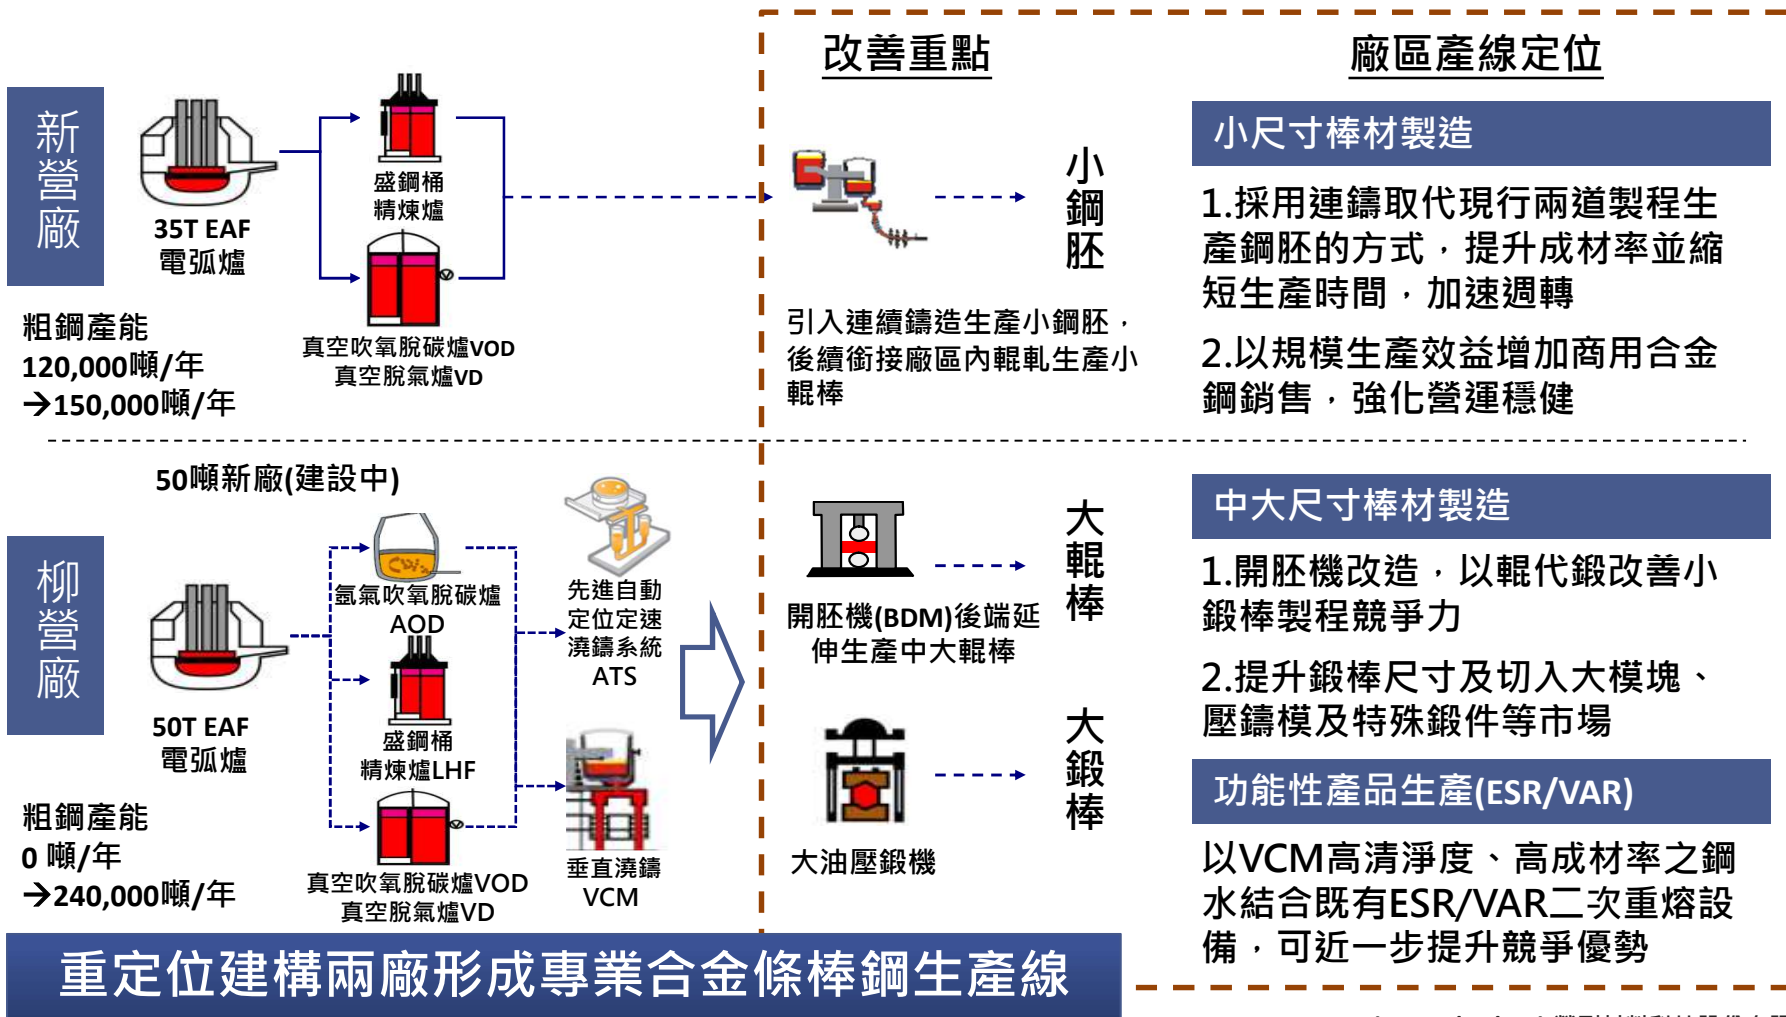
改善重點

廠區產線定位

新營廠

35T EAF 電弧爐

盛鋼桶 精煉爐

真空吹氧脫碳爐VOD 真空脫氣爐VD

粗鋼產能 120,000噸/年 →150,000噸/年

小鋼胚

引入連續鑄造生產小鋼胚，後續銜接廠區內輥軋生產小輥棒

小尺寸棒材製造

1.採用連鑄取代現行兩道製程生產鋼胚的方式，提升成材率並縮短生產時間，加速週轉

2.以規模生產效益增加商用合金鋼銷售，強化營運穩健

50噸新廠(建設中)

柳營廠

50T EAF 電弧爐

氬氣吹氧脫碳爐 AOD

盛鋼桶 精煉爐LHF

真空吹氧脫碳爐VOD 真空脫氣爐VD

先進自動定位定速澆鑄系統 ATS

垂直澆鑄 VCM

粗鋼產能 0 噸/年 →240,000噸/年

開胚機(BDM)後端延伸生產中大輥棒

大輥棒

大油壓鍛機

大鍛棒

中大尺寸棒材製造

1.開胚機改造，以輥代鍛改善小鍛棒製程競爭力

2.提升鍛棒尺寸及切入大模塊、壓鑄模及特殊鍛件等市場

功能性產品生產(ESR/VAR)

以VCM高清淨度、高成材率之鋼水結合既有ESR/VAR二次重熔設備，可近一步提升競爭優勢

重定位建構兩廠形成專業合金條棒鋼生產線